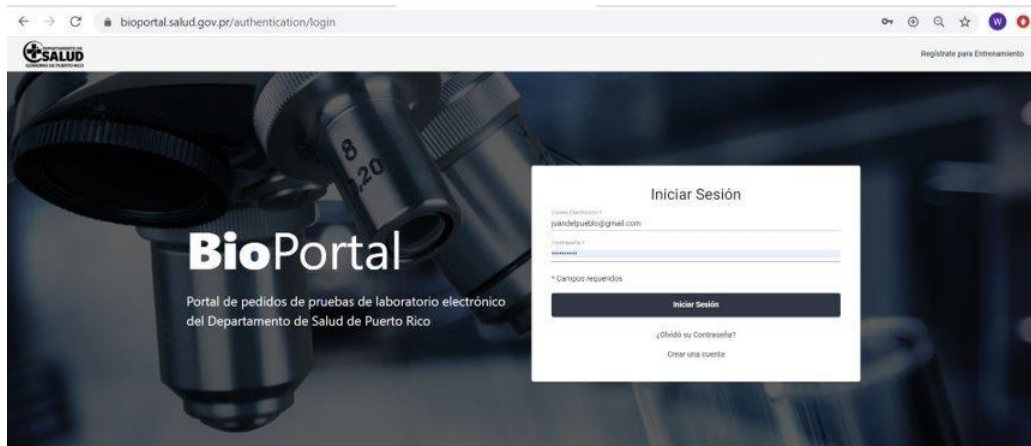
bioportal.salud.gov.pr/authentication/login

DEPARTAMENTO DE SALUD GOBIERNO DE PUERTO RICO

Regístrate para Entrenamiento

8
20

BioPortal

Portal de pedidos de pruebas de laboratorio electrónico del Departamento de Salud de Puerto Rico

Iniciar Sesión

Correo Electrónico *
juandelpueblo@gmail.com

Contraseña *
••••••••••

* Campos requeridos

Iniciar Sesión

¿Olvidó su Contraseña?

Crear una cuenta